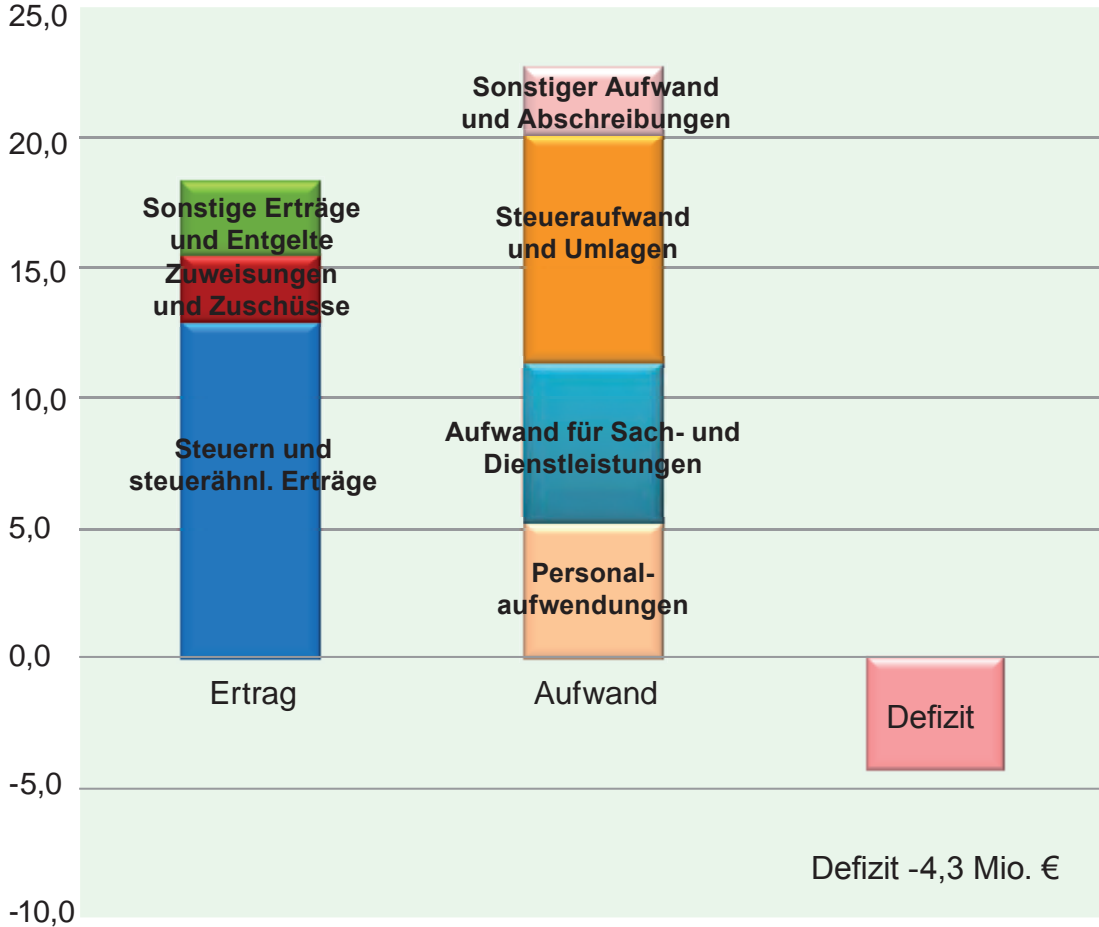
25,0
20,0
15,0
10,0
5,0
0,0
-5,0
-10,0

Sonstige Erträge und Entgelte
Zuweisungen und Zuschüsse
Steuern und steuerähnl. Erträge
Ertrag

Sonstiger Aufwand und Abschreibungen
Steueraufwand und Umlagen
Aufwand für Sach- und Dienstleistungen
Personalaufwendungen
Aufwand

Defizit

Defizit -4,3 Mio. €